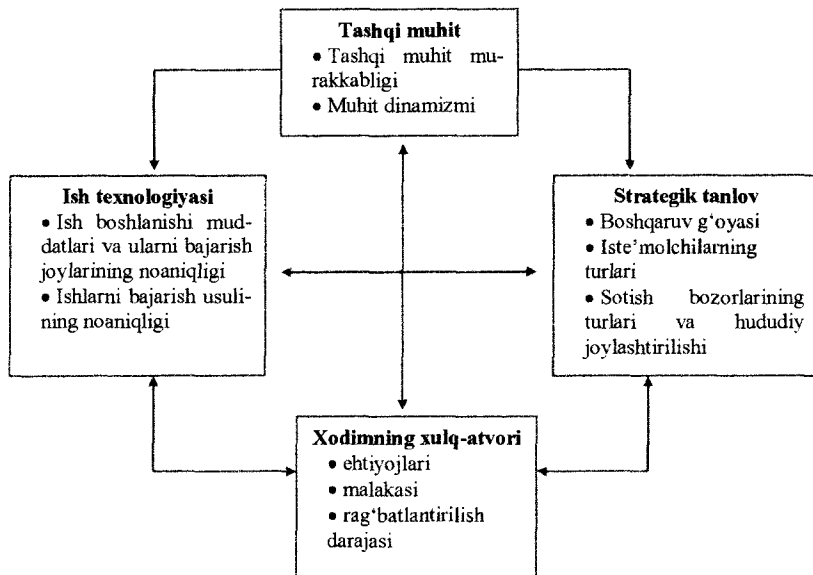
**Tashqi muhit**
• Tashqi muhit murakkabligi
• Muhit dinamizmi

**Ish texnologiyasi**
• Ish boshlanishi muddatlari va ularni bajarish joylarining noaniqligi
• Ishlarni bajarish usulining noaniqligi

**Strategik tanlov**
• Boshqaruv g'oyasi
• Iste'molchilarning turlari
• Sotish bozorlarining turlari va hududiy joylashtirilishi

**Xodimning xulq-atvori**
• ehtiyojlari
• malakasi
• rag'batlantirilish darajasi